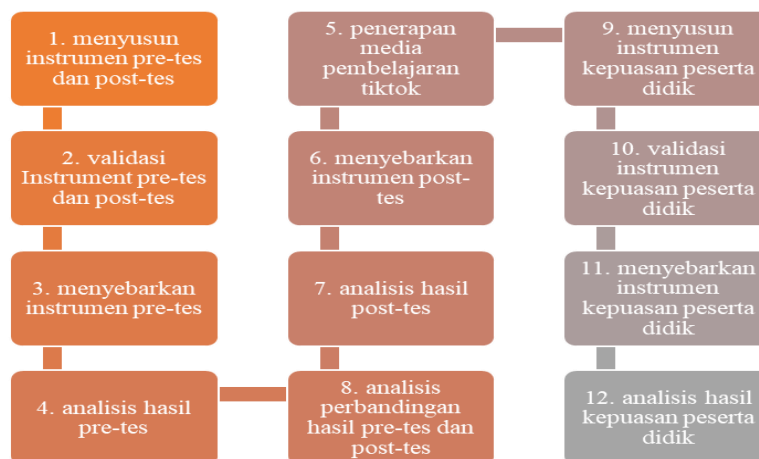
1. menyusun instrumen pre-tes dan post-tes

2. validasi Instrument pre-tes dan post-tes

3. menyebarkan instrumen pre-tes

4. analisis hasil pre-tes

5. penerapan media pembelajaran tiktok

6. menyebarkan instrumen post-tes

7. analisis hasil post-tes

8. analisis perbandingan hasil pre-tes dan post-tes

9. menyusun instrumen kepuasan peserta didik

10. validasi instrumen kepuasan peserta didik

11. menyebarkan instrumen kepuasan peserta didik

12. analisis hasil kepuasan peserta didik